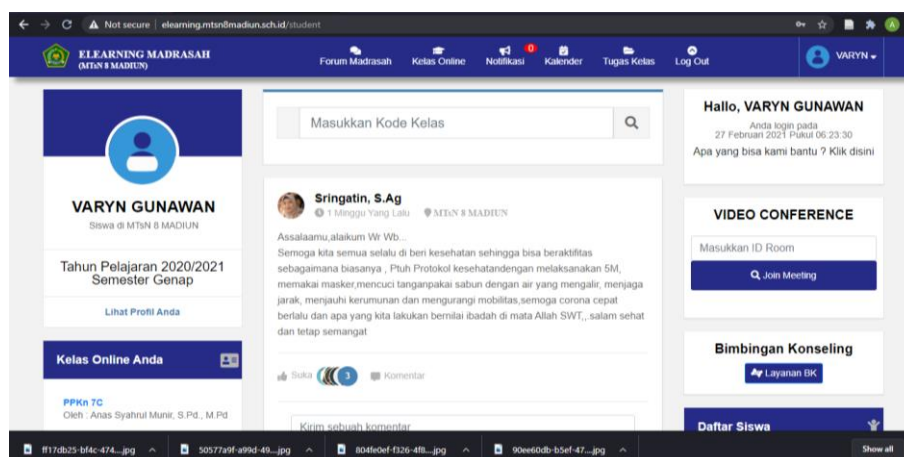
Not secure | elearning.mtsn8madiun.sch.id/student

ELEARNING MADRASAH
(MTsN 8 MADIUN)

Forum Madrasah
Kelas Online
0
Notifikasi
Kalender
Tugas Kelas
Log Out
VARYN

VARYN GUNAWAN
Siswa di MTsN 8 MADIUN

Tahun Pelajaran 2020/2021
Semester Genap

Lihat Profil Anda

Kelas Online Anda

PPKn 7C
Oleh : Anas Syahrul Munir, S.Pd., M.Pd

Masukkan Kode Kelas

Sringatin, S.Ag
1 Minggu Yang Lalu MTsN 8 MADIUN

Assalaamu,alaikum Wr Wb...
Semoga kita semua selalu di beri kesehatan sehingga bisa beraktifitas sebagaimana biasanya , Ptuh Protokol kesehatandengan melaksanakan 5M, memakai masker,mencuci tanganpakai sabun dengan air yang mengalir, menjaga jarak, menjauhi kerumunan dan mengurangi mobilitas,semoga corona cepat berlalu dan apa yang kita lakukan bernilai ibadah di mata Allah SWT,, salam sehat dan tetap semangat

Suka 3 Komentar

Kirim sebuah komentar

Hallo, VARYN GUNAWAN
Anda login pada
27 Februari 2021 Pukul 06:23:30
Apa yang bisa kami bantu ? Klik disini

VIDEO CONFERENCE
Masukkan ID Room
Join Meeting

Bimbingan Konseling
Layanan BK

Daftar Siswa

ff17db25-bf4c-474....jpg
50577a9f-a99d-49....jpg
804fe0ef-f326-4f8....jpg
90ee60db-b5ef-47....jpg
Show all